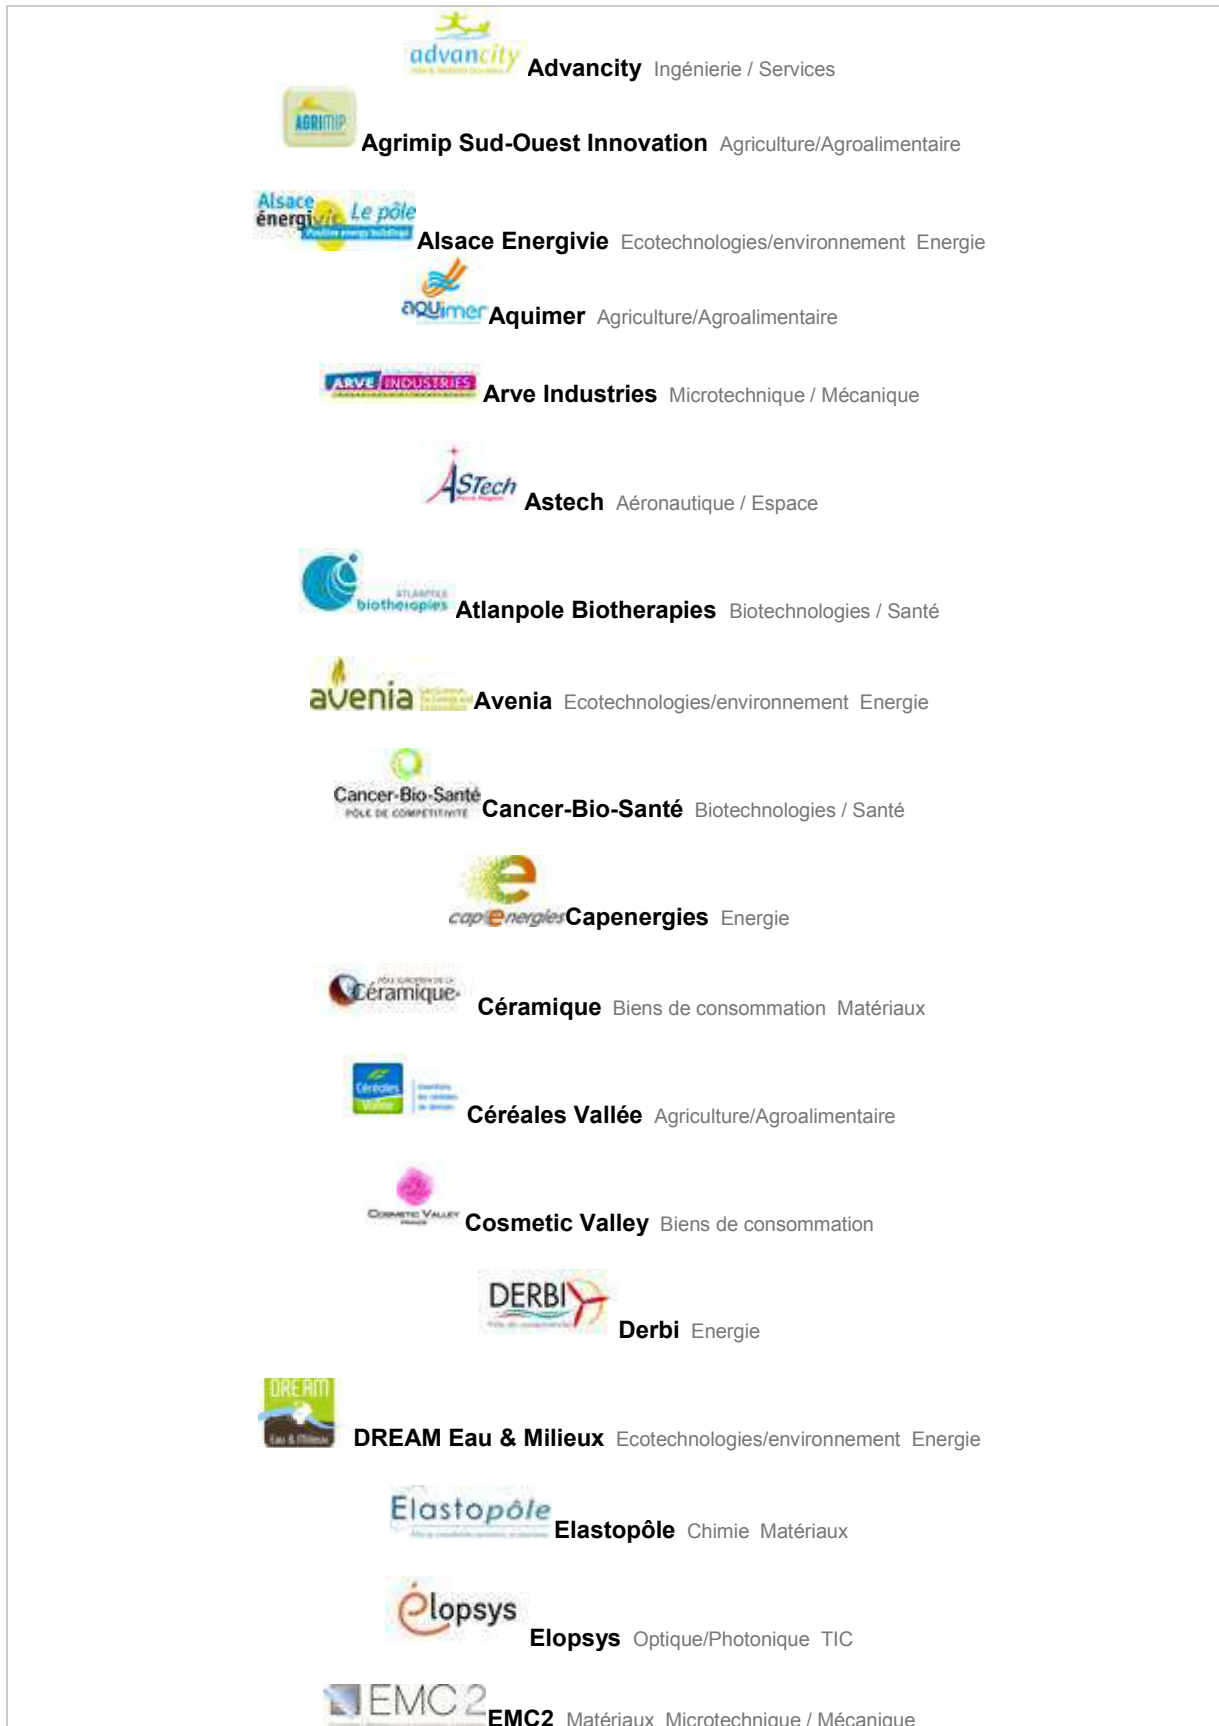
advancity **Advancity** Ingénierie / Services

AGRIMIP **Agrimip Sud-Ouest Innovation** Agriculture/Agroalimentaire

Alsace énergivie Le pôle **Alsace Energivie** Ecotechnologies/environnement Energie

aquimer **Aquimer** Agriculture/Agroalimentaire

ARVE INDUSTRIES **Arve Industries** Microtechnique / Mécanique

ASTech **Astech** Aéronautique / Espace

Atlanpole biotherapies **Atlanpole Biotherapies** Biotechnologies / Santé

avenia **Avenia** Ecotechnologies/environnement Energie

Cancer-Bio-Santé PÔLE DE COMPÉTITIVITÉ **Cancer-Bio-Santé** Biotechnologies / Santé

cap energies **Capenergies** Energie

Céramique **Céramique** Biens de consommation Matériaux

Céréales Vallée **Céréales Vallée** Agriculture/Agroalimentaire

Cosmetic Valley **Cosmetic Valley** Biens de consommation

DERBI **Derbi** Energie

DREAM Eau & Milieux **DREAM Eau & Milieux** Ecotechnologies/environnement Energie

Elastopôle **Elastopôle** Chimie Matériaux

élopsys **Elopsys** Optique/Photonique TIC

EMC2 **EMC2** Matériaux Microtechnique / Mécanique